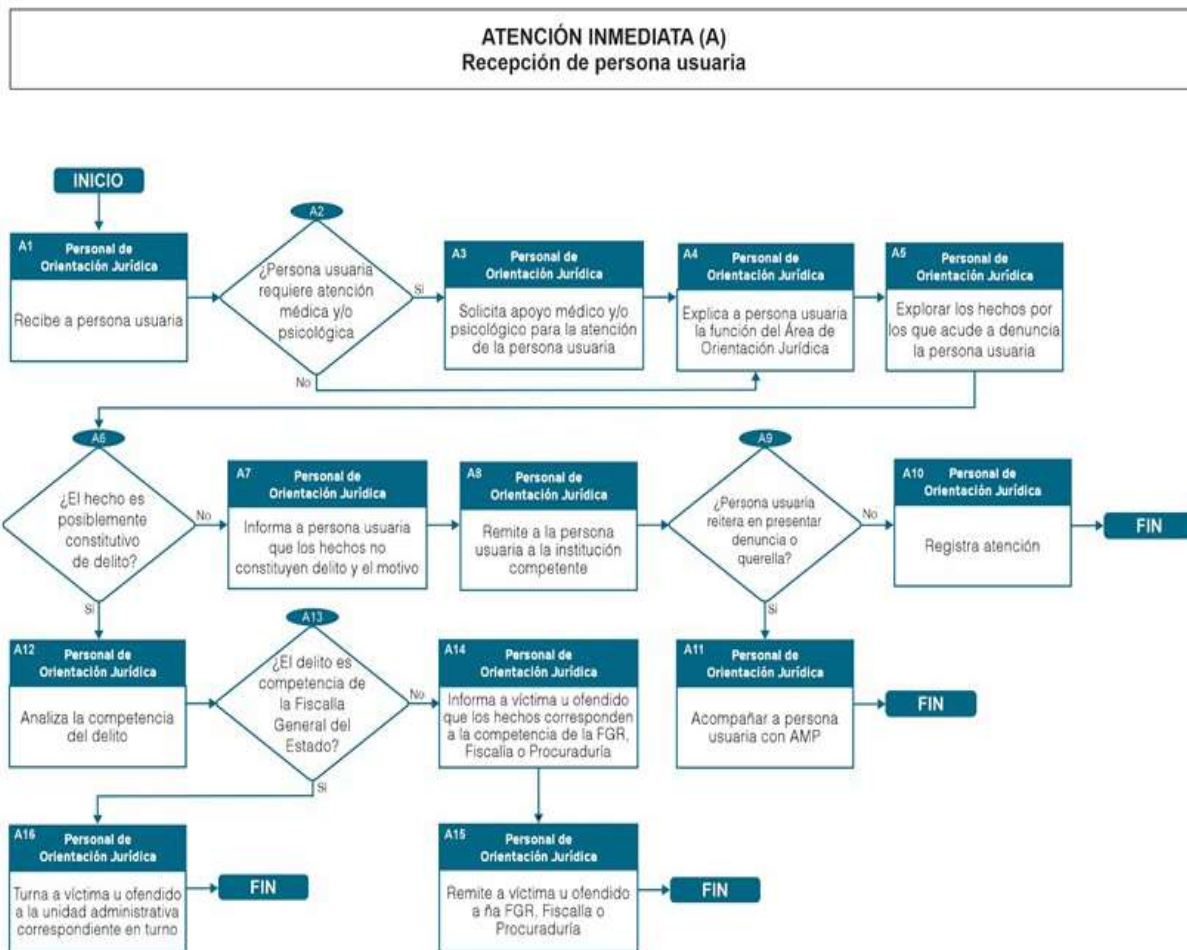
ATENCIÓN INMEDIATA (A)
Recepción de persona usuaria

INICIO

A1 Personal de Orientación Jurídica
Recibe a persona usuaria

A2
¿Persona usuaria requiere atención médica y/o psicológica
Si
No

A3 Personal de Orientación Jurídica
Solicita apoyo médico y/o psicológico para la atención de la persona usuaria

A4 Personal de Orientación Jurídica
Explica a persona usuaria la función del Área de Orientación Jurídica

A5 Personal de Orientación Jurídica
Explorar los hechos por los que acude a denuncia la persona usuaria

A6
¿El hecho es posiblemente constitutivo de delito?
No
Si

A7 Personal de Orientación Jurídica
Informa a persona usuaria que los hechos no constituyen delito y el motivo

A8 Personal de Orientación Jurídica
Remite a la persona usuaria a la institución competente

A9
¿Persona usuaria reitera en presentar denuncia o querella?
No
Si

A10 Personal de Orientación Jurídica
Registra atención

FIN

A12 Personal de Orientación Jurídica
Analiza la competencia del delito

A13
¿El delito es competencia de la Fiscalía General del Estado?
No
Si

A14 Personal de Orientación Jurídica
Informa a víctima u ofendido que los hechos corresponden a la competencia de la FGR, Fiscalía o Procuraduría

A11 Personal de Orientación Jurídica
Acompañar a persona usuaria con AMP

FIN

A16 Personal de Orientación Jurídica
Turna a víctima u ofendido a la unidad administrativa correspondiente en turno

FIN

A15 Personal de Orientación Jurídica
Remite a víctima u ofendido a ña FGR, Fiscalía o Procuraduría

FIN